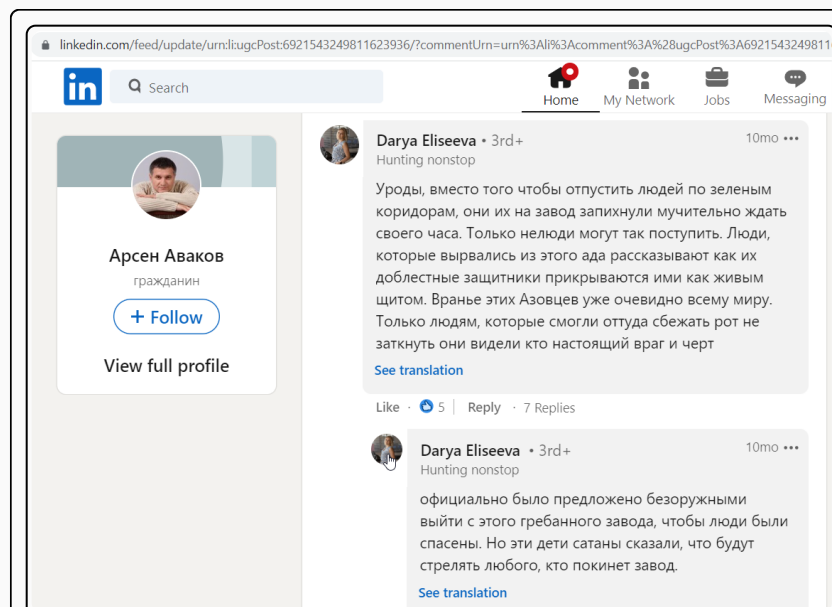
linkedin.com/feed/update/urn:li:ugcPost:6921543249811623936/?commentUrn=urn%3Ali%3Acomment%3A%28ugcPost%3A69215432498116

in

Search

Home

My Network

Jobs

Messaging

Арсен Аваков

гражданин

+ Follow

View full profile

Darya Eliseeva • 3rd+

Hunting nonstop

10mo •••

Уроды, вместо того чтобы отпустить людей по зеленым коридорам, они их на завод запихнули мучительно ждать своего часа. Только нелюди могут так поступить. Люди, которые вырвались из этого ада рассказывают как их доблестные защитники прикрываются ими как живым щитом. Вранье этих Азовцев уже очевидно всему миру. Только людям, которые смогли оттуда сбежать рот не заткнуть они видели кто настоящий враг и черт

See translation

Like · 5 | Reply · 7 Replies

Darya Eliseeva • 3rd+

Hunting nonstop

10mo •••

официально было предложено безоружными выйти с этого гребанного завода, чтобы люди были спасены. Но эти дети сатаны сказали, что будут стрелять любого, кто покинет завод.

See translation